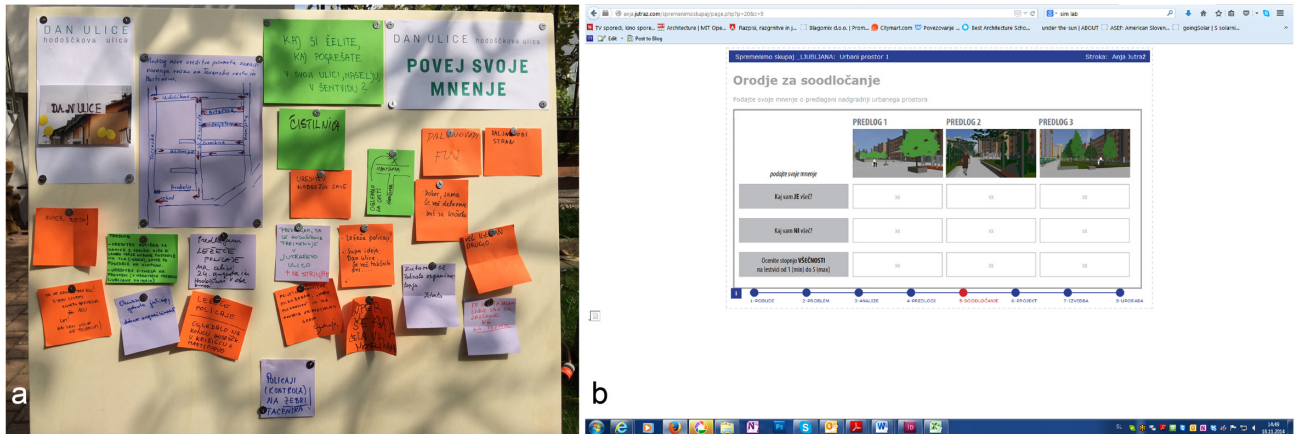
DAN ULICE hodoščkova ulica

DAN ULICE

DAN ULICE hodoščkova ulica

POVEJ SVOJE MNENJE

KAJ SI ŽELITE, KAJ POGREŠATE V SVOJI ULICI, NASELJU, V ŠENTVIDU?

ČISTILNICA

UREDITE NABREŽJE SAVE

DALJNOVOD

NA JUŽNI STRANI

Dober, samo še več dobrote, bi še koristilo

ŠE KAKŠEN DRUG

POLICAJI (KONTROLA) NA ŽEBRI JACENTRA

LEŽEČE POLICAJE

LEŽEČE POLICAJE

a

anja.jutraz.com/spremenimoskupaj/page.php?p=209&c=5

sim lab

TV sporedi, isno spora... Architecture | MIT Ope... Razpisi, razgrnitve in j... Blagomix d.o.o. | Prom... Citymart.com Povezovanje ... Best Architecture Scho... under the sun | ABOUT ASEF: American Sloven... goingSolar | S solarni...

Edit Post to Blog

Spremenimo skupaj _LJUBLJANA: Urbani prostor 1 Stroka: Anja Jutraž

Orodje za soodločanje

Podajte svoje mnenje o predlagani nadgradnji urbanega prostora

| podajte svoje mnenje | PREDLOG 1 | PREDLOG 2 | PREDLOG 3 |
|---|---|---|---|
| Kaj vam JE všeč? | | | |
| Kaj vam NI všeč? | | | |
| Ocenite stopnjo VŠEČNOSTI na lestvici od 1 (min) do 5 (max) | | | |

1-PODUČE 2-PROBLEM 3-ANALIZE 4-PREDLOGI 5-SOODLOČANJE 6-PROJEKT 7-IZVEDBA 8-SPROBABA

b

14:49 18.11.2014